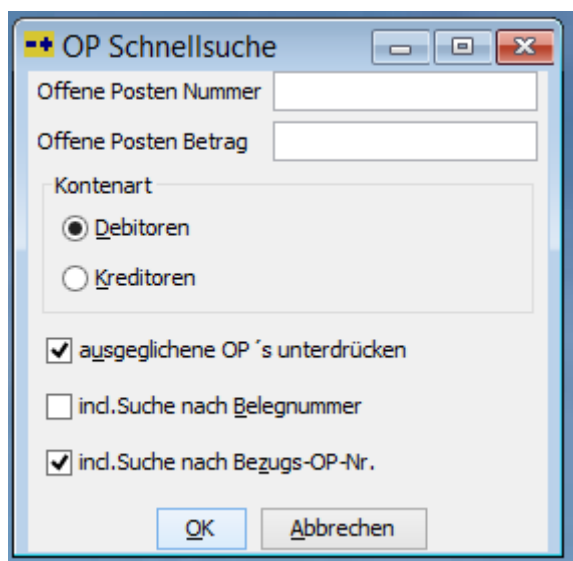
OP Schnellsuche

Offene Posten Nummer

Offene Posten Betrag

Kontenart

Debitoren

Kreditoren

ausgeglichene OP ´s unterdrücken

incl.Suche nach Belegnummer

incl.Suche nach Bezugs-OP-Nr.

OK

Abbrechen